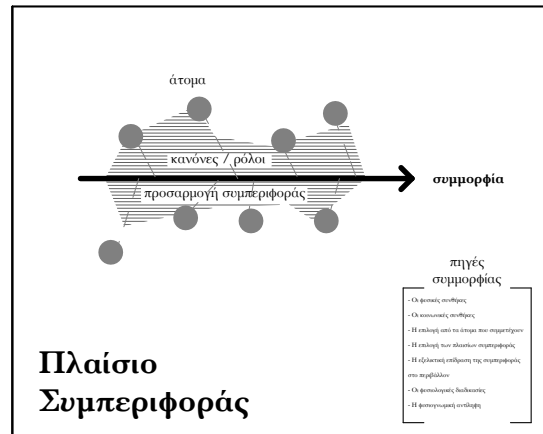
άτομα

κανόνες / ρόλοι

προσαρμογή συμπεριφοράς

συμμορφία

πηγές συμμορφίας

- Οι φυσικές συνθήκες
- Οι κοινωνικές συνθήκες
- Η επιλογή από τα άτομα που συμμετέχουν
- Η επιλογή των πλαισίων συμπεριφοράς
- Η εξελικτική επίδραση της συμπεριφοράς στο περιβάλλον
- Οι φυσιολογικές διαδικασίες
- Η φυσιογνωμική αντίληψη

Πλαίσιο Συμπεριφοράς